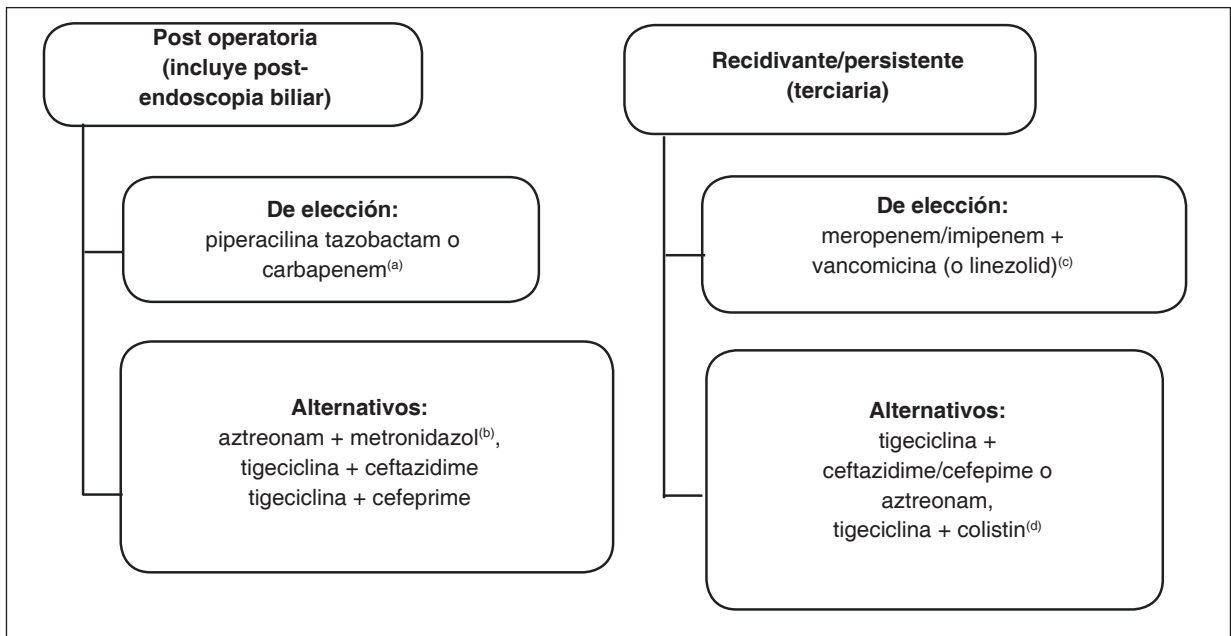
Post operatoria (incluye post-endoscopia biliar)

De elección:
piperacilina tazobactam o carbapenem$^{(a)}$

Alternativos:
aztreonam + metronidazol$^{(b)}$,
tigeciclina + ceftazidime
tigeciclina + cefeprime

Recidivante/persistente (terciaria)

De elección:
meropenem/imipenem + vancomicina (o linezolid)$^{(c)}$

Alternativos:
tigeciclina + ceftazidime/cefepime o aztreonam,
tigeciclina + colistin$^{(d)}$